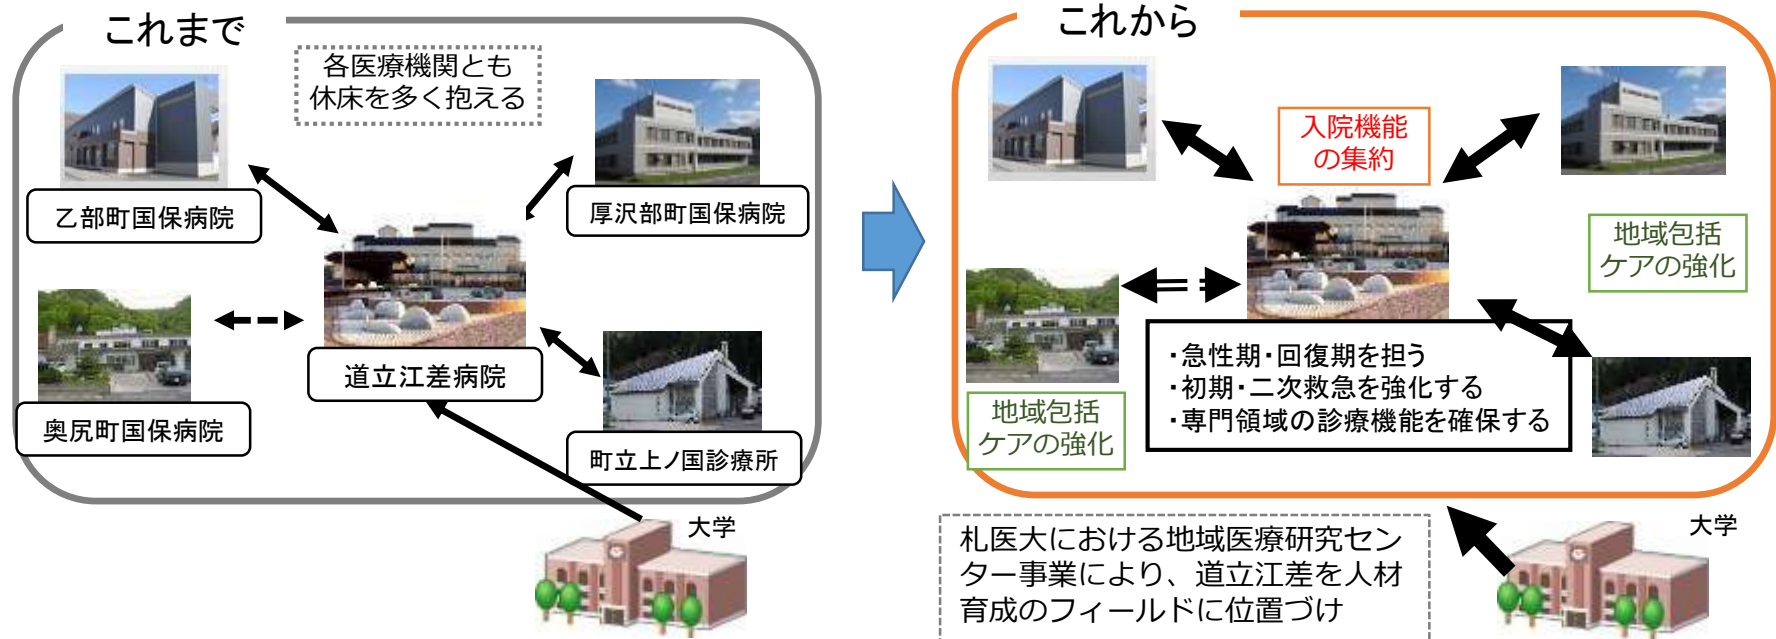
これまで

各医療機関とも
休床を多く抱える

乙部町国保病院

厚沢部町国保病院

奥尻町国保病院

道立江差病院

町立上ノ国診療所

大学

これから

入院機能
の集約

地域包括
ケアの強化

地域包括
ケアの強化

・急性期・回復期を担う
・初期・二次救急を強化する
・専門領域の診療機能を確保する

札医大における地域医療研究センター事業により、道立江差を人材育成のフィールドに位置づけ

大学